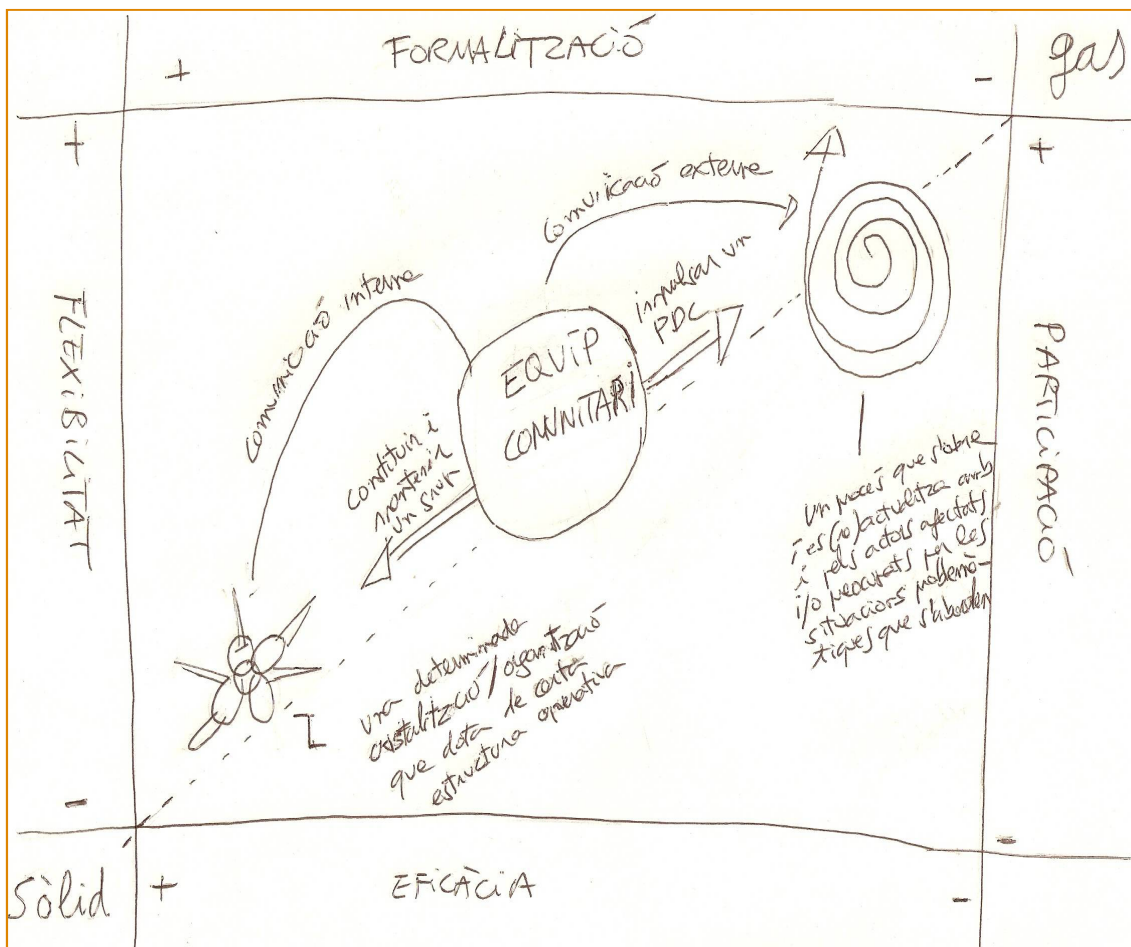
+ FORMALITZACIÓ - gas

+ FLEXIBILITAT -

+ PARTICIPACIÓ -

comunicació externa

A

comunicació interna

impulsar un PDC

EQUIP COMUNITARI

constituir i mantenir un grup

Un procés que s'obre i es (re)actualitza amb els actors afectats i/o preocupats per les situacions problemàtiques que s'aborden

Una determinada cristal·lització/organització que dota de certa estructura operativa

L

Sòlid + EFICÀCIA -